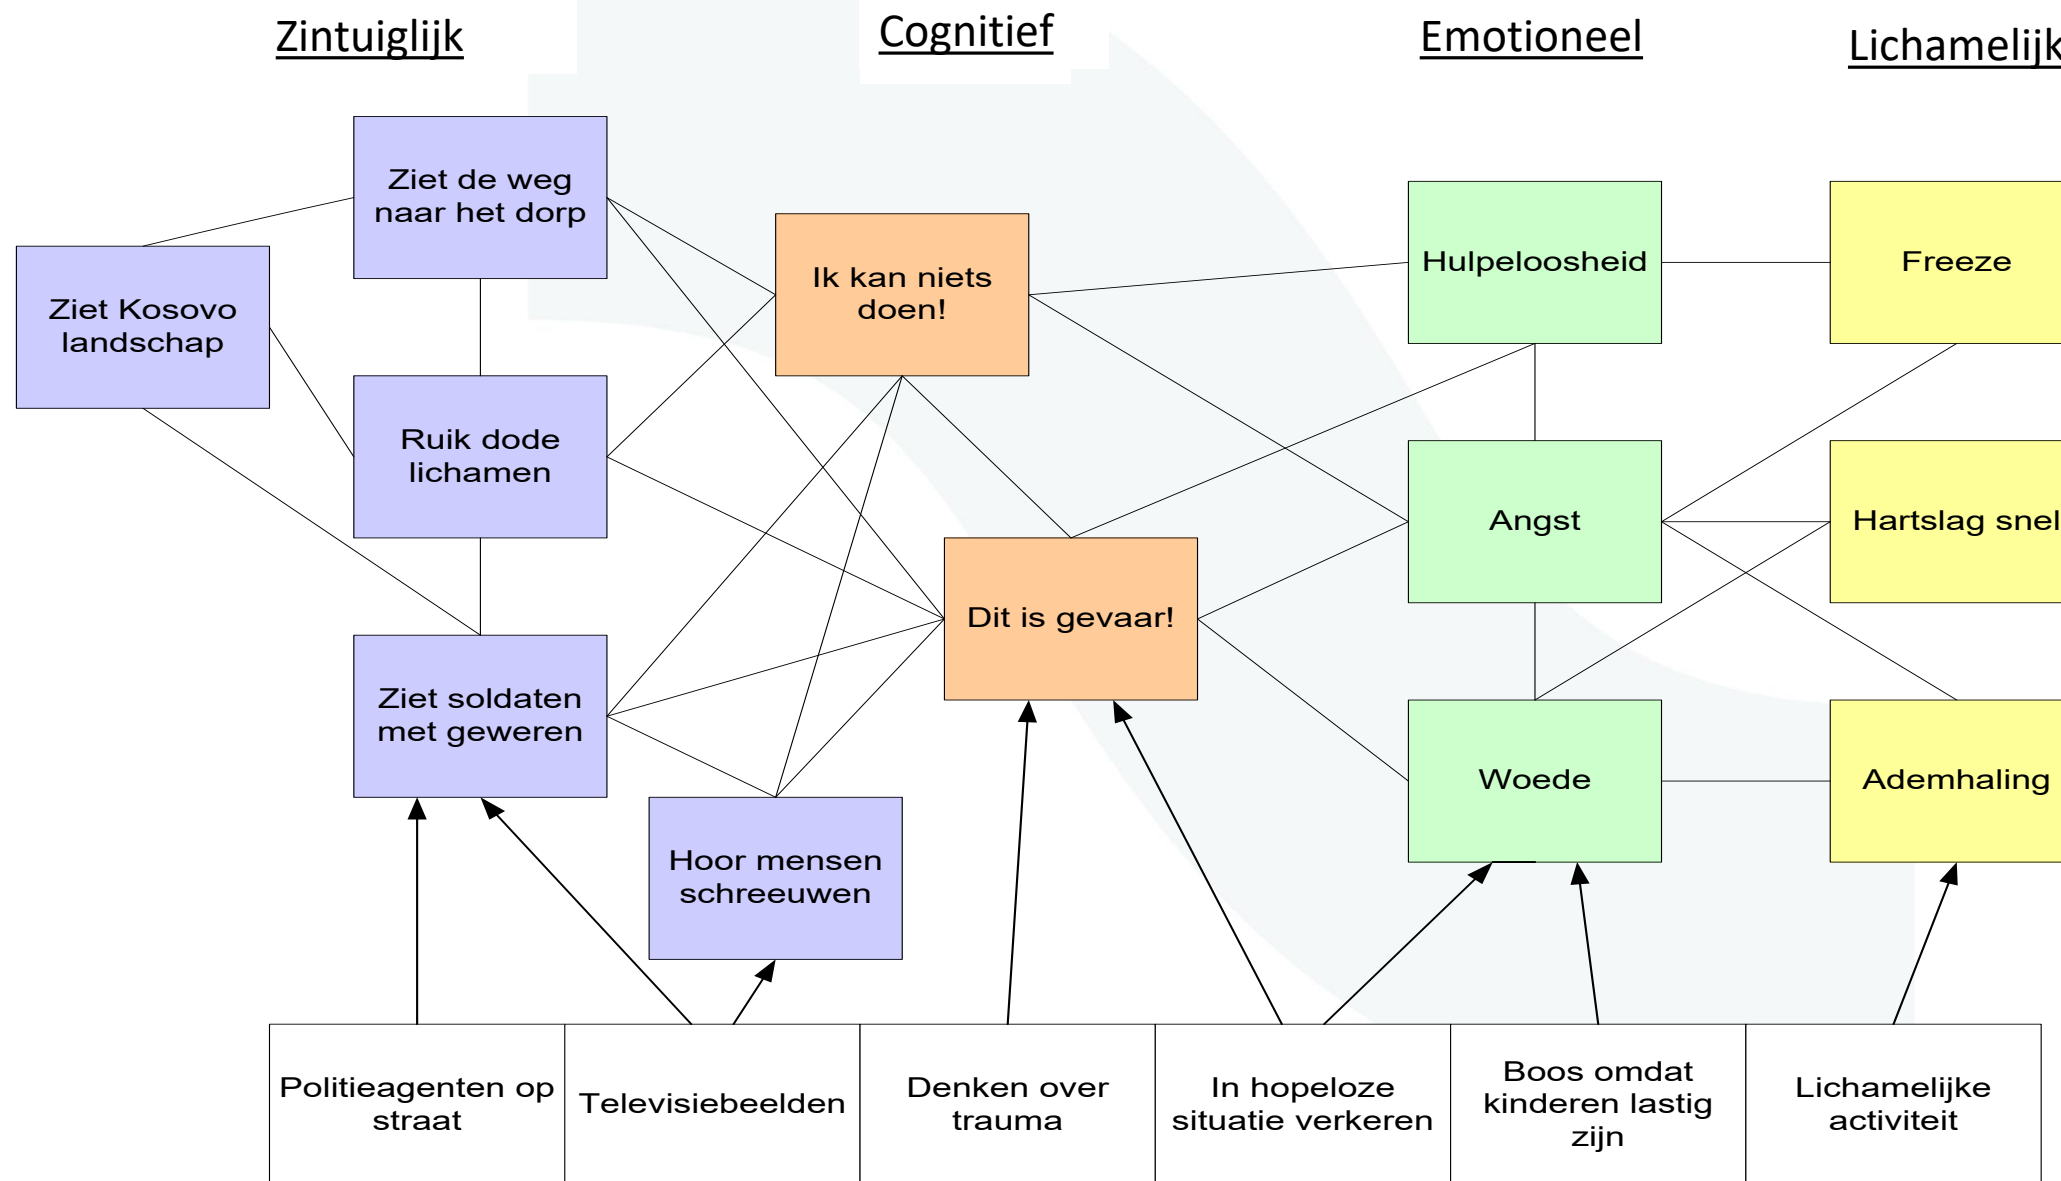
Zintuiglijk

Cognitief

Emotioneel

Lichamelijk

Ziet de weg naar het dorp

Ziet Kosovo landschap

Ruik dode lichamen

Ziet soldaten met geweren

Hoor mensen schreeuwen

Ik kan niets doen!

Dit is gevaar!

Hulpeloosheid

Angst

Woede

Freeze

Hartslag snel

Ademhaling

| Politieagenten op straat | Televisiebeelden | Denken over trauma | In hopeloze situatie verkeren | Boos omdat kinderen lastig zijn | Lichamelijke activiteit |
|---|---|---|---|---|---|